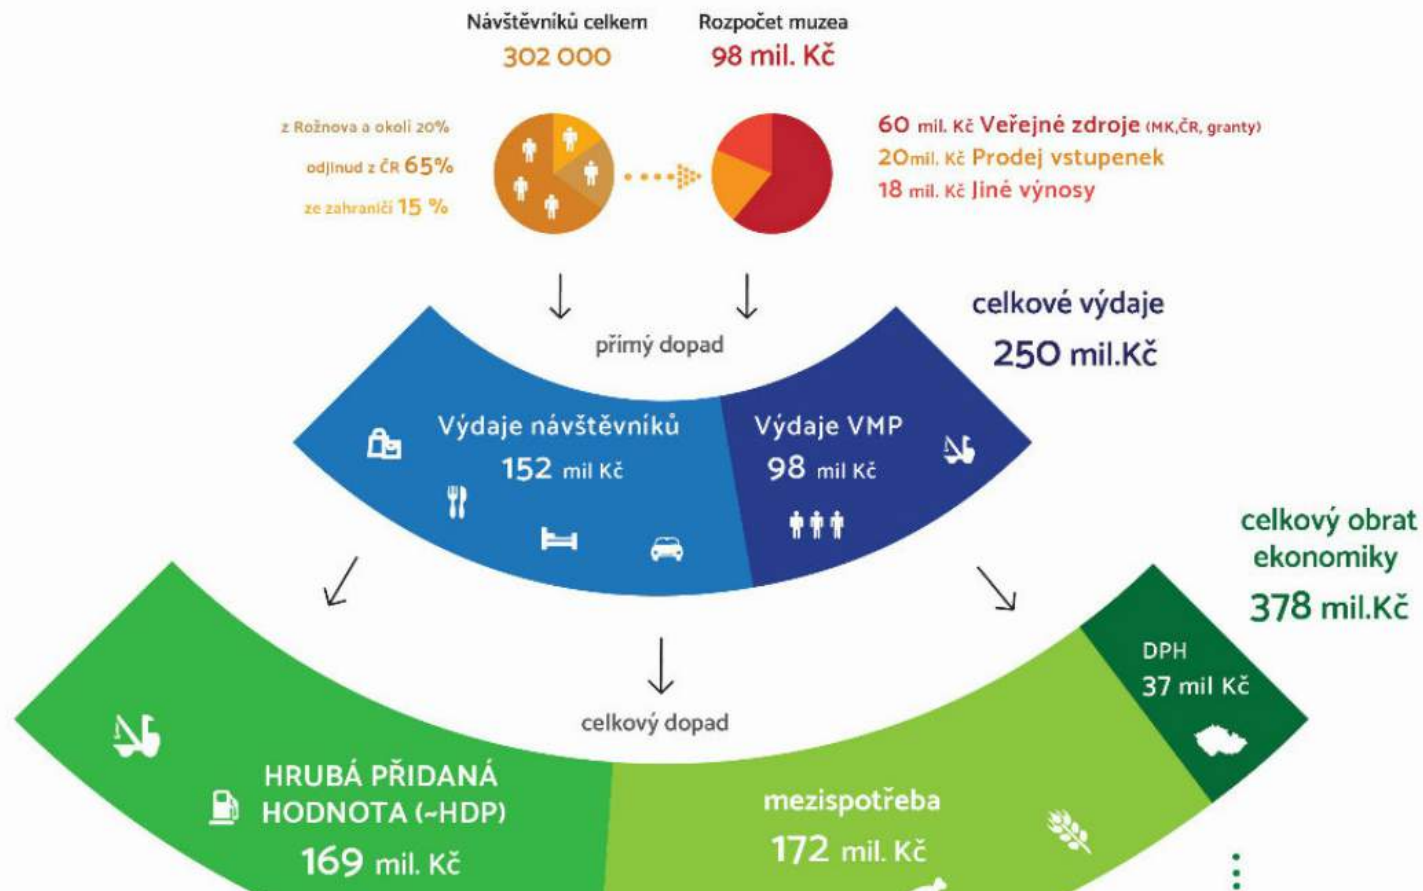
Návštěvníků celkem
302 000

Rozpočet muzea
98 mil. Kč

z Rožnova a okolí 20%
odjinud z ČR 65%
ze zahraničí 15 %

60 mil. Kč Veřejné zdroje (MK,ČR, granty)
20 mil. Kč Prodej vstupenek
18 mil. Kč Jiné výnosy

celkové výdaje
250 mil.Kč

přímý dopad

Výdaje návštěvníků
152 mil Kč

Výdaje VMP
98 mil Kč

celkový obrat ekonomiky
378 mil.Kč

celkový dopad

DPH
37 mil Kč

HRUBÁ PŘIDANÁ HODNOTA (~HDP)
169 mil. Kč

mezispotřeba
172 mil. Kč